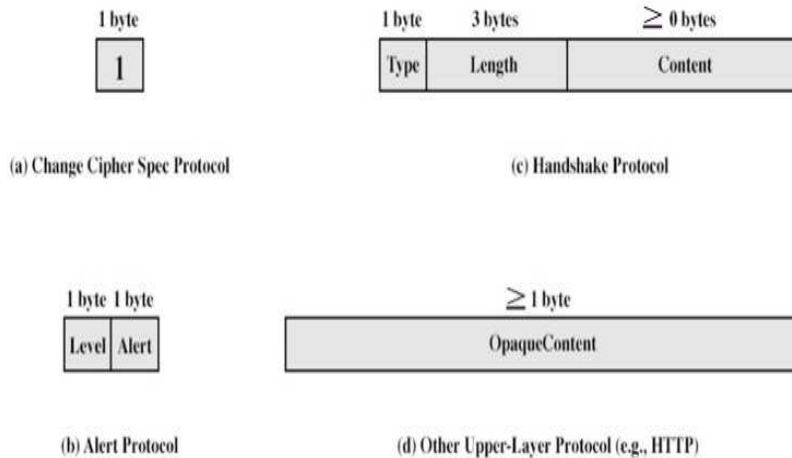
1 byte

1

(a) Change Cipher Spec Protocol

1 byte 3 bytes $\geq$ 0 bytes

| Type | Length | Content |
|---|---|---|

(c) Handshake Protocol

1 byte 1 byte

| Level | Alert |
|---|---|

(b) Alert Protocol

$\geq$ 1 byte

OpaqueContent

(d) Other Upper-Layer Protocol (e.g., HTTP)